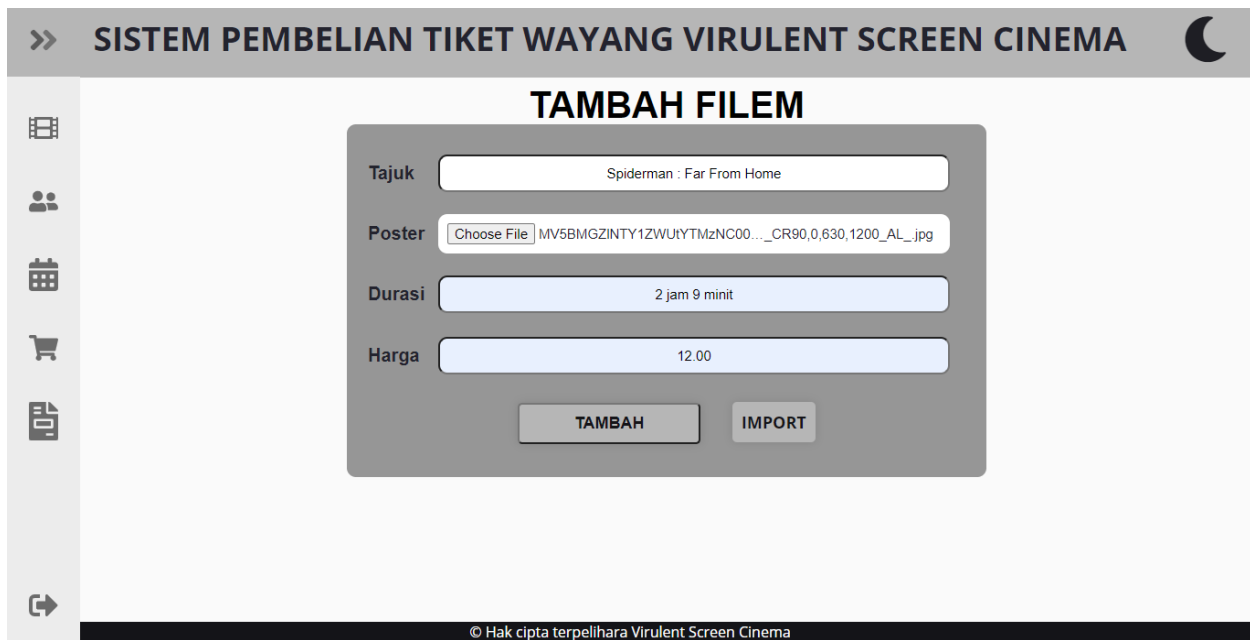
»

SISTEM PEMBELIAN TIKET WAYANG VIRULENT SCREEN CINEMA

TAMBAH FILEM

Tajuk Spiderman : Far From Home

Poster Choose File MV5BMGZINTY1ZWUtYTMzNC00..._CR90,0,630,1200_AL_.jpg

Durasi 2 jam 9 minit

Harga 12.00

TAMBAH

IMPORT

© Hak cipta terpelihara Virulent Screen Cinema